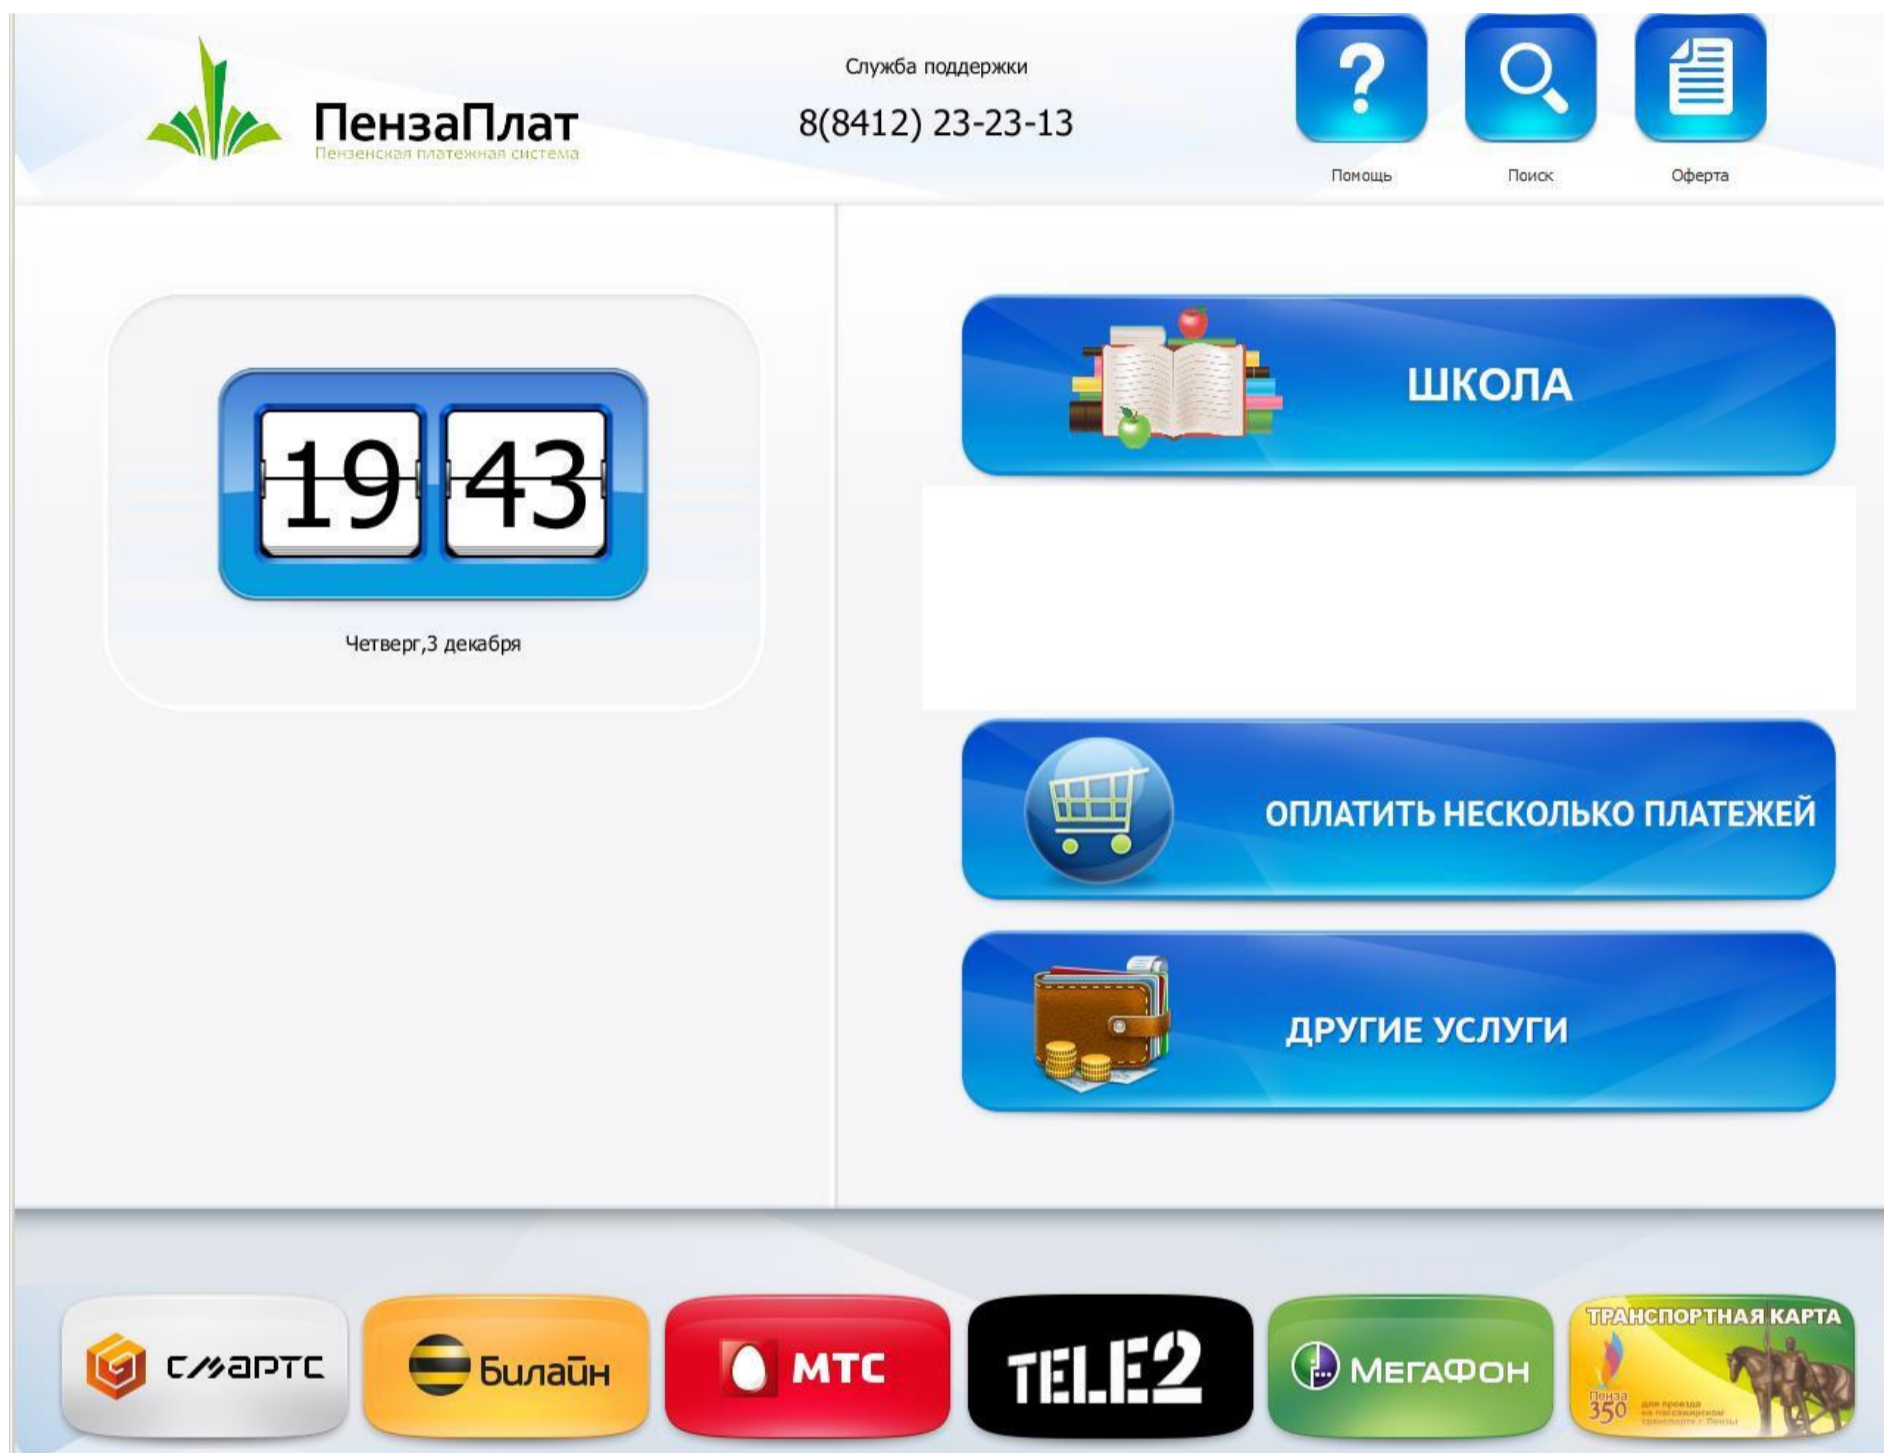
ПензаПлат
Пензенская платежная система

Служба поддержки
8(8412) 23-23-13

Помощь
Поиск
Оферта

19 43
Четверг,3 декабря

ШКОЛА

ОПЛАТИТЬ НЕСКОЛЬКО ПЛАТЕЖЕЙ

ДРУГИЕ УСЛУГИ

СМАРТС
Билайн
МТС
TELE2
МегаФон
ТРАНСПОРТНАЯ КАРТА
Пенза 350
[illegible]